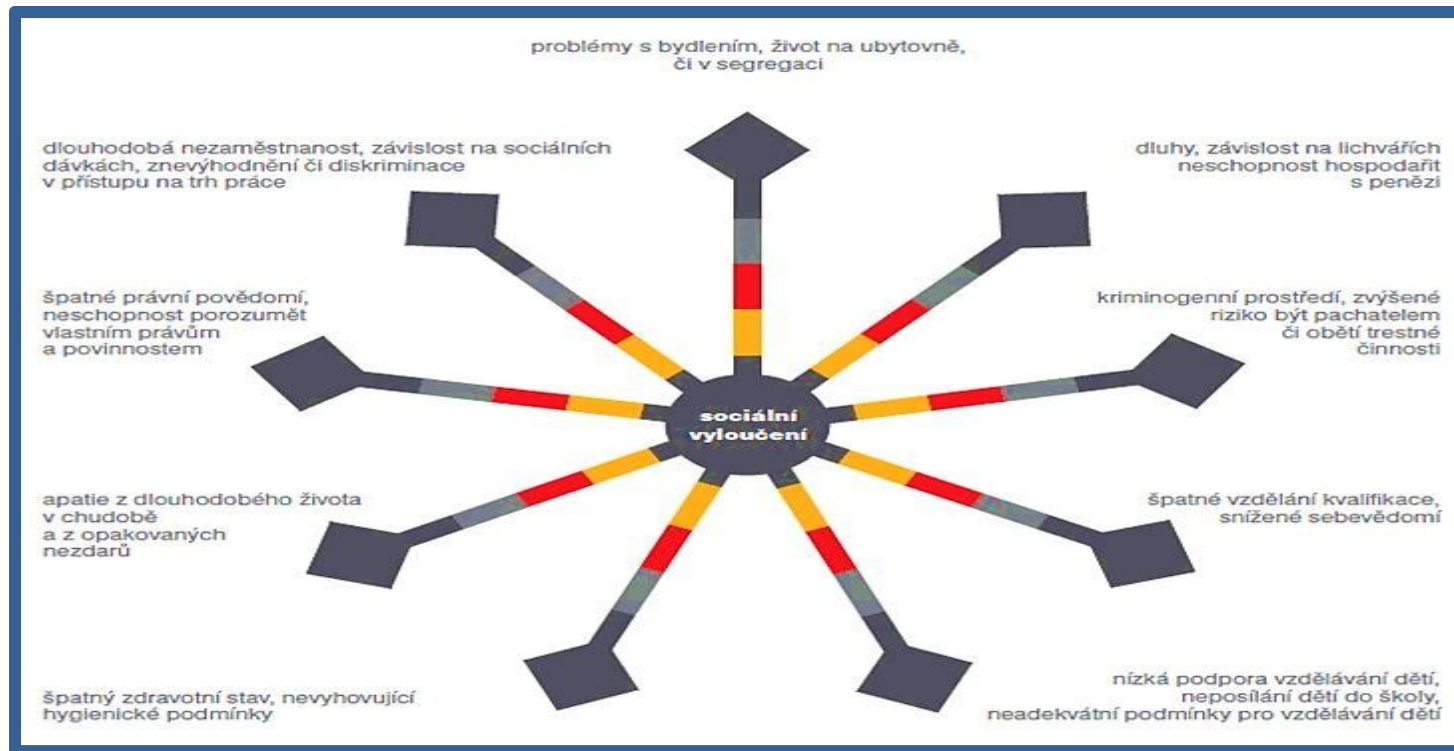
problémy s bydlením, život na ubytovně, či v segregaci

dlouhodobá nezaměstnanost, závislost na sociálních dávkách, znevýhodnění či diskriminace v přístupu na trh práce

dluhy, závislost na lichvářích neschopnost hospodařit s penězi

špatné právní povědomí, neschopnost porozumět vlastním právům a povinnostem

kriminogenní prostředí, zvýšené riziko být pachatelem či obětí trestné činnosti

sociální vyloučení

apatie z dlouhodobého života v chudobě a z opakovaných nezdarů

špatné vzdělání kvalifikace, snížené sebevědomí

špatný zdravotní stav, nevyhovující hygienické podmínky

nízká podpora vzdělávání dětí, neposílání dětí do školy, neadekvátní podmínky pro vzdělávání dětí